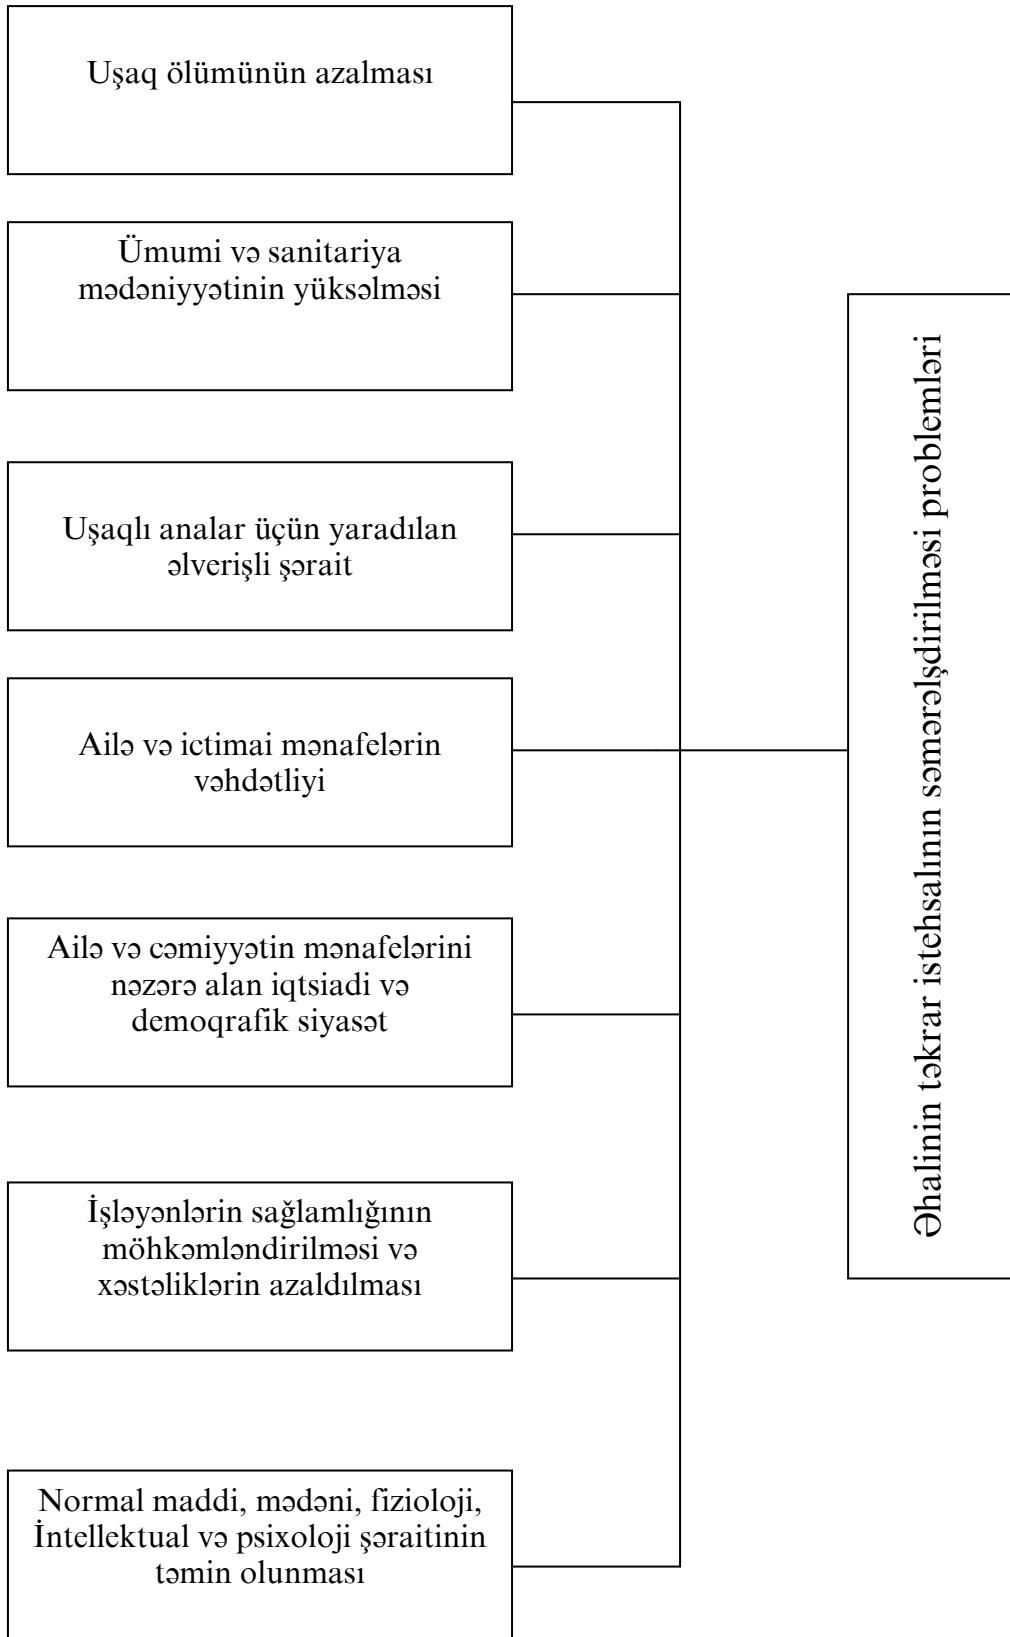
Uşaq ölümünün azalması

Ümumi və sanitariya mədəniyyətinin yüksəlməsi

Uşaqlı analar üçün yaradılan əlverişli şərait

Ailə və ictimai mənafelərin vəhdətliyi

Ailə və cəmiyyətin mənafelərini nəzərə alan iqtsiadi və demoqrafik siyasət

İşləyənlərin sağlamlığının möhkəmləndirilməsi və xəstəliklərin azaldılması

Normal maddi, mədəni, fizioloji, İntellektual və psixoloji şəraitinin təmin olunması

Əhalinin təkrar istehsalının səmərələşdirilməsi problemləri